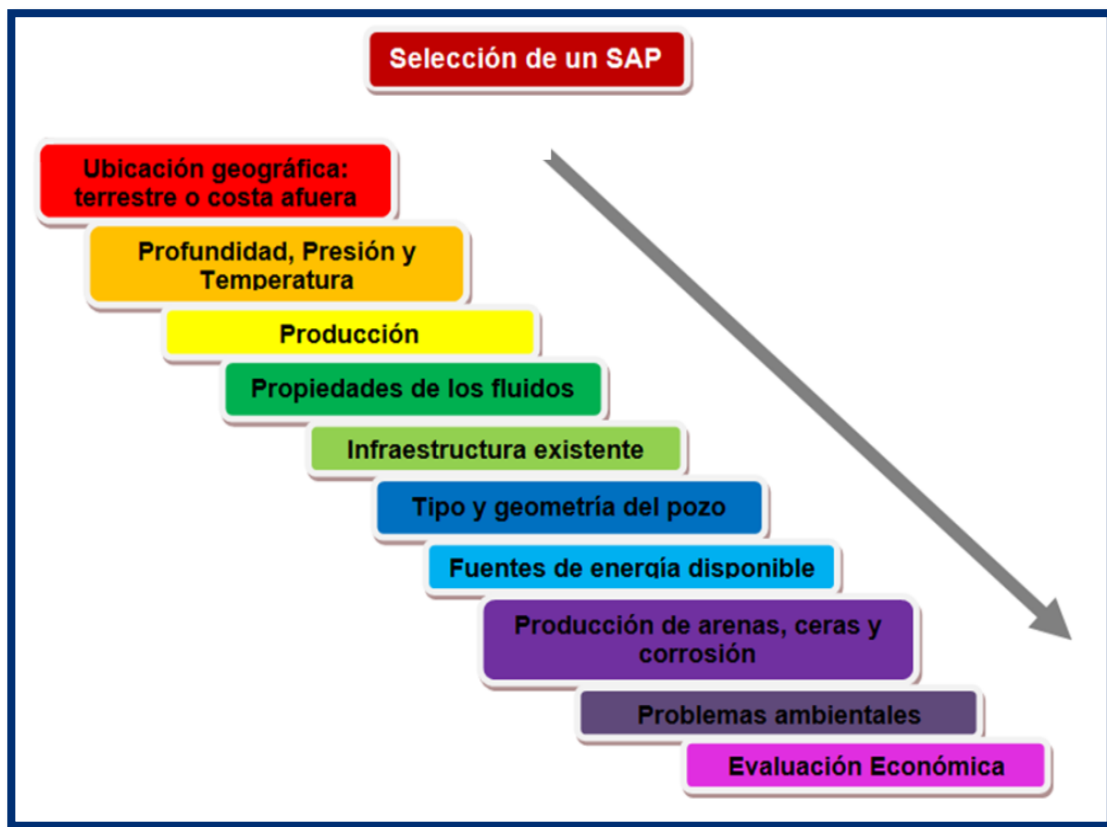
Selección de un SAP

Ubicación geográfica: terrestre o costa afuera

Profundidad, Presión y Temperatura

Producción

Propiedades de los fluidos

Infraestructura existente

Tipo y geometría del pozo

Fuentes de energía disponible

Producción de arenas, ceras y corrosión

Problemas ambientales

Evaluación Económica